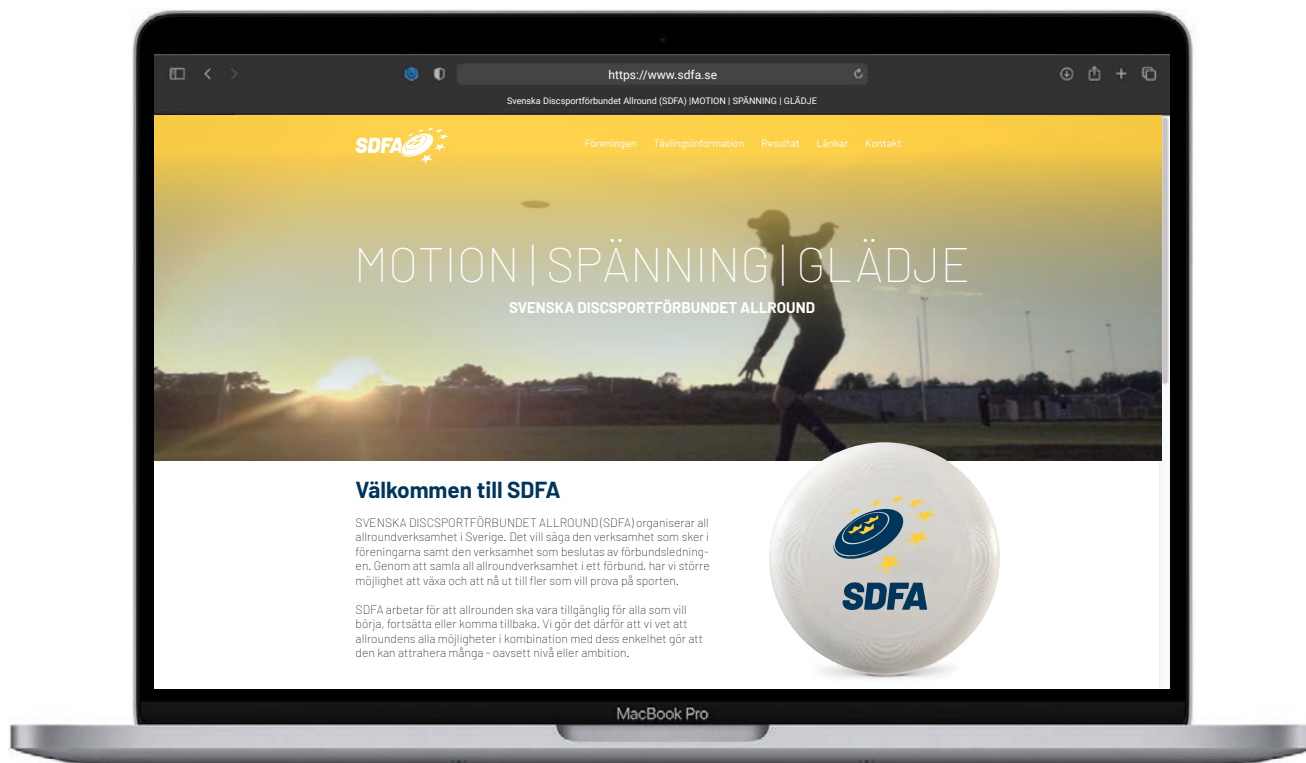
https://www.sdfa.se

Svenska Discsportförbundet Allround (SDFA) |MOTION | SPÄNNING | GLÄDJE

SDFA

Föreningen Tävlingsinformation Resultat Länkar Kontakt

MOTION | SPÄNNING | GLÄDJE

SVENSKA DISCSPORTFÖRBUNDET ALLROUND

Välkommen till SDFA

SVENSKA DISCSPORTFÖRBUNDET ALLROUND (SDFA) organiserar all allroundverksamhet i Sverige. Det vill säga den verksamhet som sker i föreningarna samt den verksamhet som beslutas av förbundsledningen. Genom att samla all allroundverksamhet i ett förbund, har vi större möjlighet att växa och att nå ut till fler som vill prova på sporten.

SDFA arbetar för att allrounden ska vara tillgänglig för alla som vill börja, fortsätta eller komma tillbaka. Vi gör det därför att vi vet att allroundens alla möjligheter i kombination med dess enkelhet gör att den kan attrahera många - oavsett nivå eller ambition.

SDFA

MacBook Pro